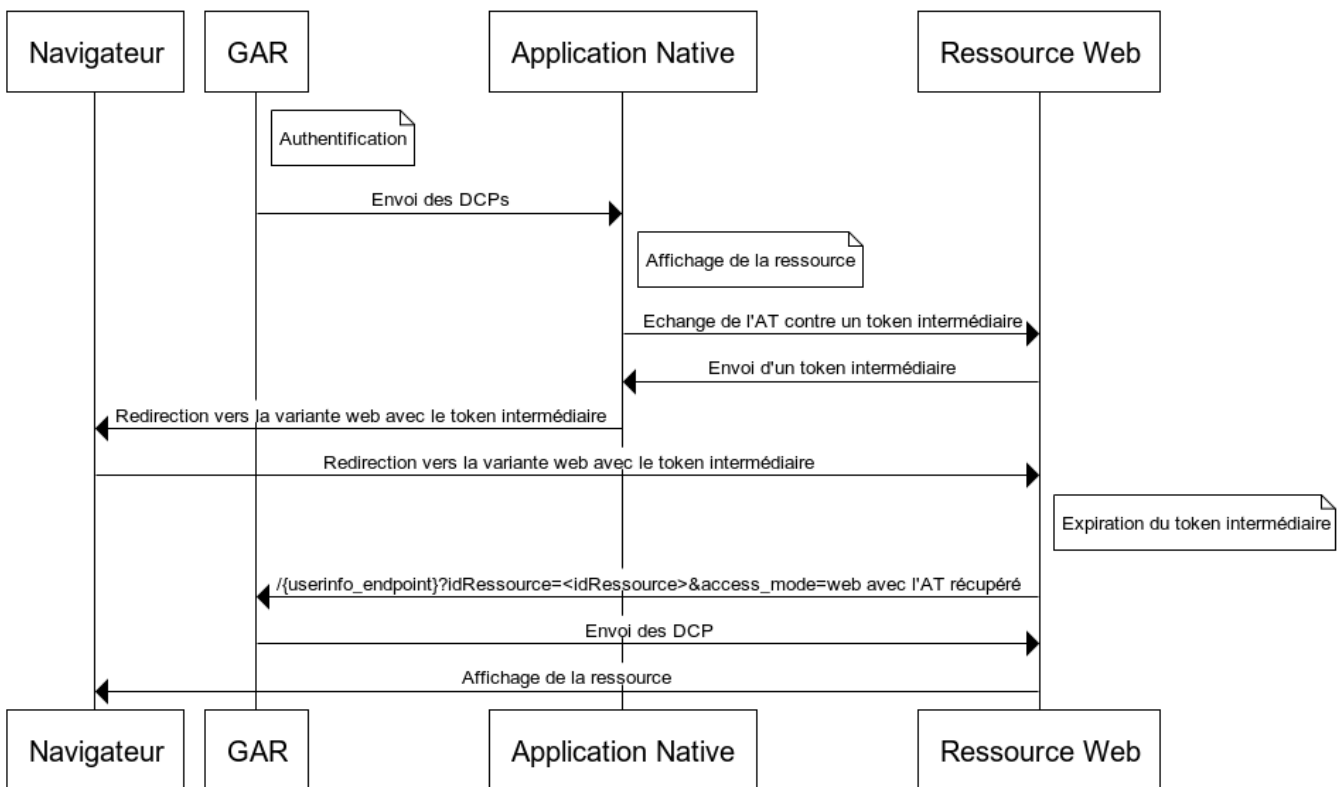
Navigateur

GAR

Application Native

Ressource Web

Authentification

Envoi des DCPs

Affichage de la ressource

Echange de l'AT contre un token intermédiaire

Envoi d'un token intermédiaire

Redirection vers la variante web avec le token intermédiaire

Redirection vers la variante web avec le token intermédiaire

Expiration du token intermédiaire

/{userinfo_endpoint}?idRessource=<idRessource>&access_mode=web avec l'AT récupéré

Envoi des DCP

Affichage de la ressource

Navigateur

GAR

Application Native

Ressource Web